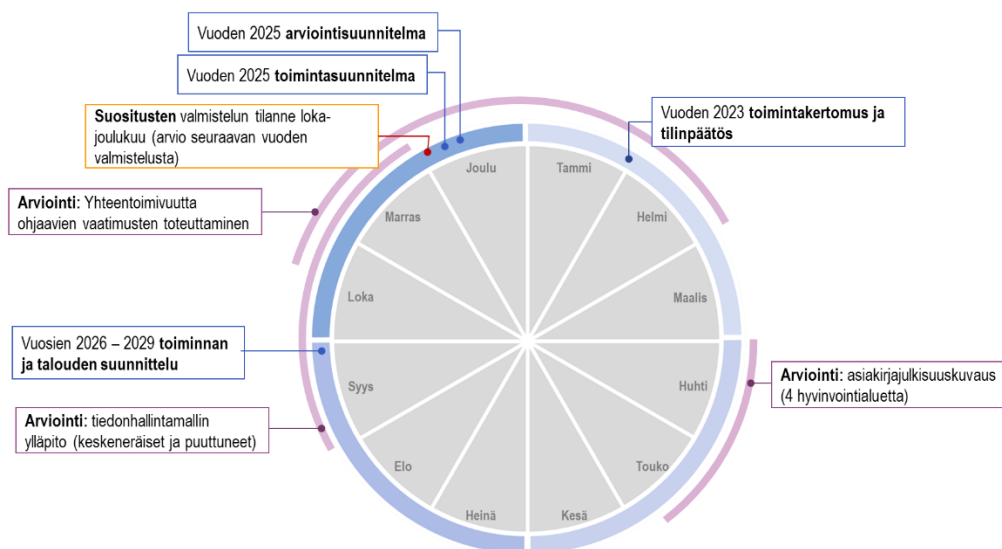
Vuoden 2025 **arviointisuunnitelma**

Vuoden 2025 **toimintasuunnitelma**

**Suositusten** valmistelun tilanne loka-joulukuu (arvio seuraavan vuoden valmistelusta)

Vuoden 2023 **toimintakertomus ja tilinpäätös**

**Arviointi**: Yhteentoimivuutta ohjaavien vaatimusten toteuttaminen

Joulu

Tammi

Marras

Helmi

Loka

Maalis

Vuosien 2026 – 2029 **toiminnan ja talouden suunnittelu**

Syys

Huhti

**Arviointi**: asiakirjajulkisuuskuvaus (4 hyvinvointialuetta)

**Arviointi**: tiedonhallintamallin ylläpito (keskeneräiset ja puuttuneet)

Elo

Touko

Heinä

Kesä